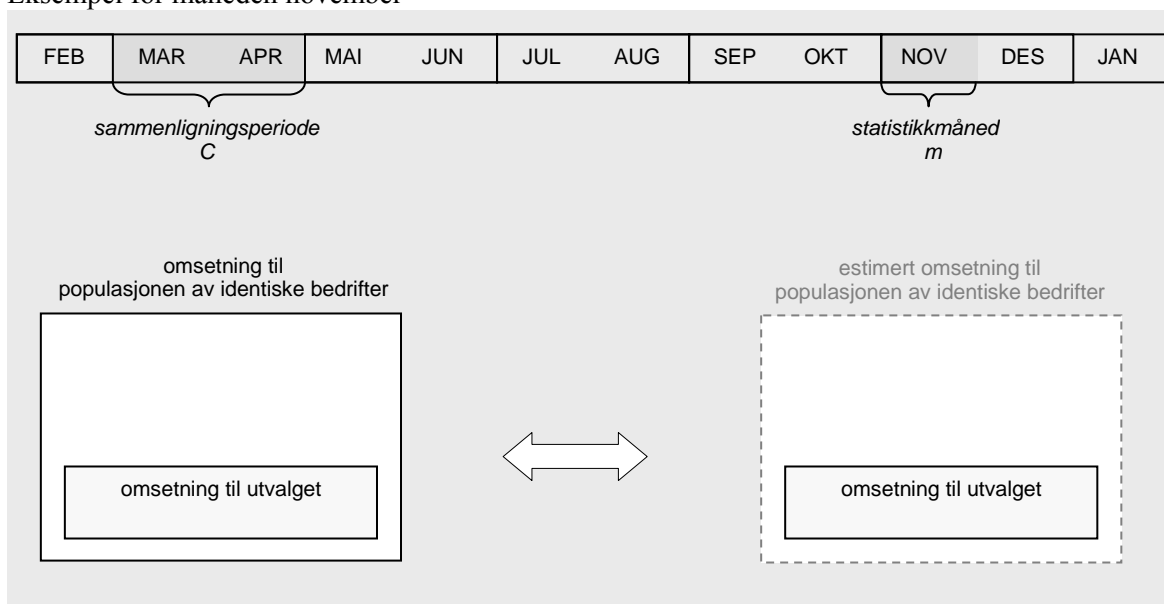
Eksempel for måneden november

| FEB | MAR | APR | MAI | JUN | JUL | AUG | SEP | OKT | NOV | DES | JAN |
|---|---|---|---|---|---|---|---|---|---|---|---|

sammenligningsperiode
C

statistikkmåned
m

omsetning til populasjonen av identiske bedrifter

omsetning til utvalget

estimert omsetning til populasjonen av identiske bedrifter

omsetning til utvalget